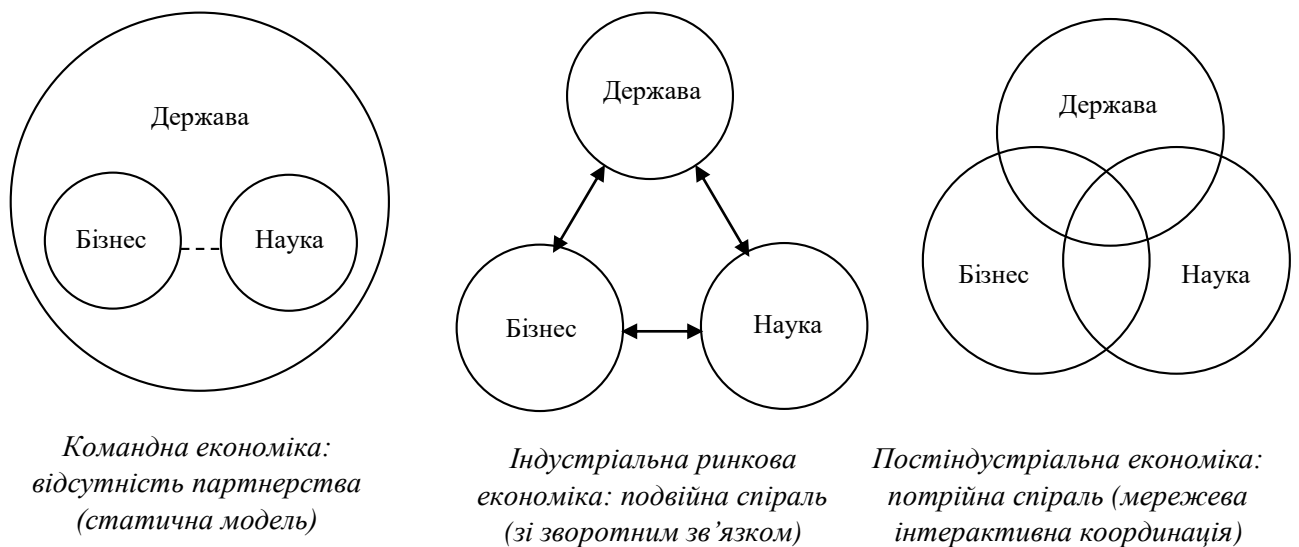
Держава

Бізнес

Наука

Командна економіка: відсутність партнерства (статична модель)

Держава

Бізнес

Наука

Індустріальна ринкова економіка: подвійна спіраль (зі зворотним зв'язком)

Держава

Бізнес

Наука

Постіндустріальна економіка: потрійна спіраль (мережева інтерактивна координація)